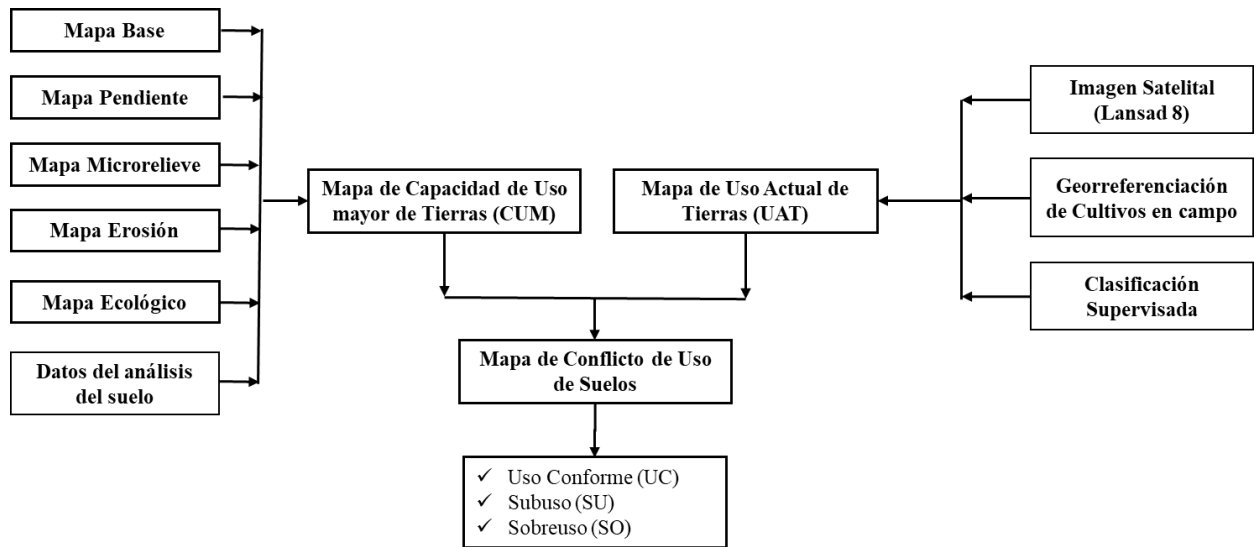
Mapa Base

Mapa Pendiente

Mapa Microrelieve

Mapa Erosión

Mapa Ecológico

Datos del análisis del suelo

Mapa de Capacidad de Uso mayor de Tierras (CUM)

Mapa de Uso Actual de Tierras (UAT)

Imagen Satelital (Lansad 8)

Georreferenciación de Cultivos en campo

Clasificación Supervisada

Mapa de Conflicto de Uso de Suelos

✓ Uso Conforme (UC)
✓ Subuso (SU)
✓ Sobreuso (SO)